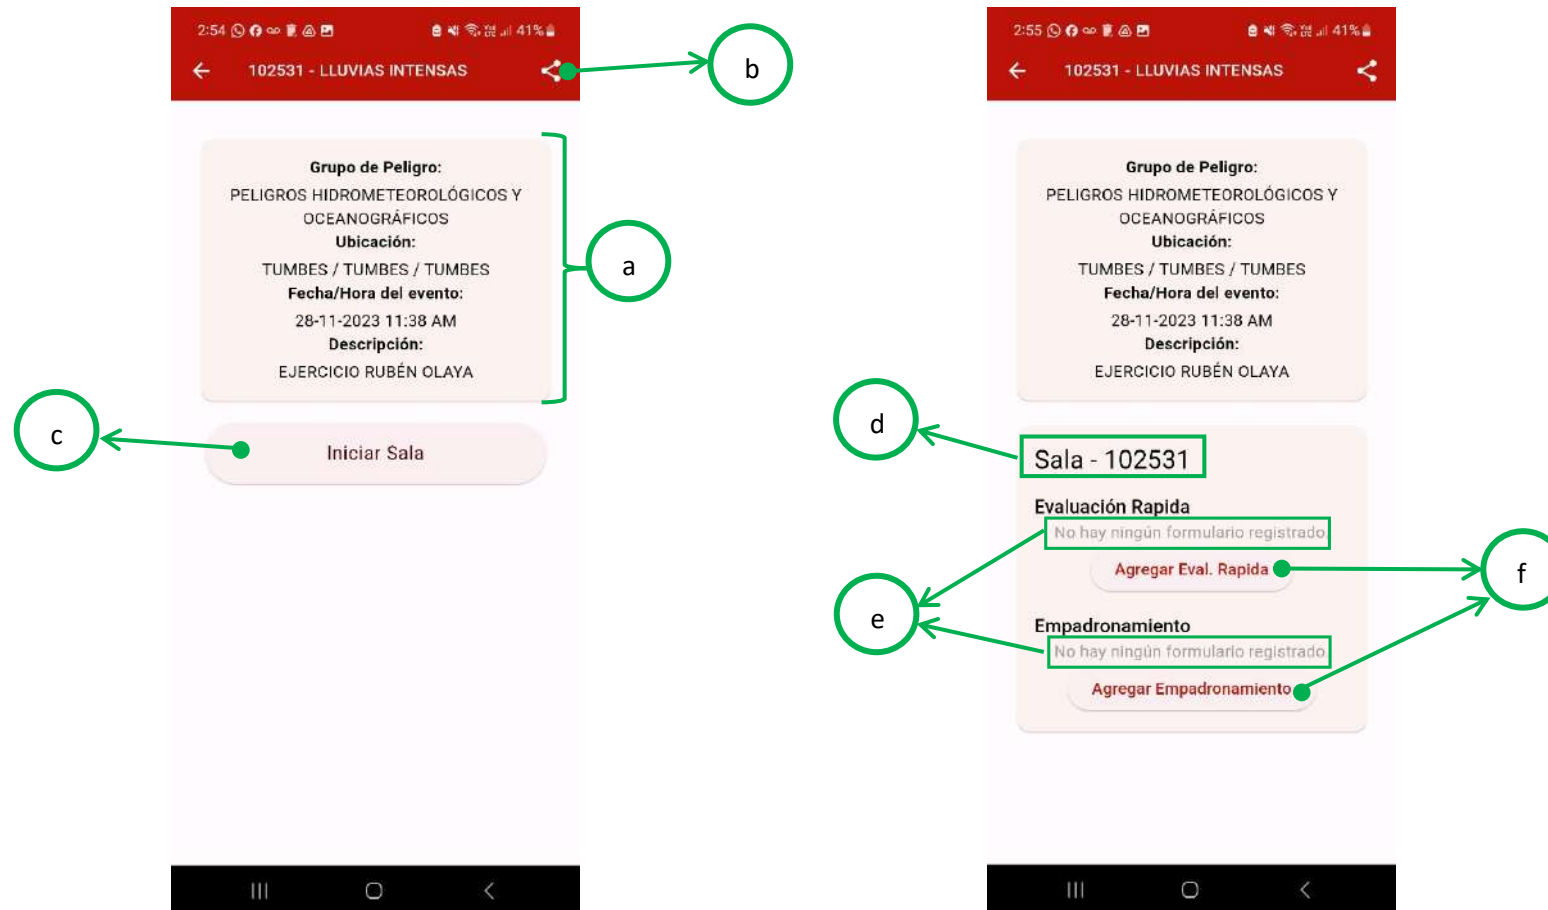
2:54 41%

102531 - LLUVIAS INTENSAS

b

Grupo de Peligro:
PELIGROS HIDROMETEOROLÓGICOS Y OCEANOGRÁFICOS
Ubicación:
TUMBES / TUMBES / TUMBES
Fecha/Hora del evento:
28-11-2023 11:38 AM
Descripción:
EJERCICIO RUBÉN OLAYA

a

c

Iniciar Sala

2:55 41%

102531 - LLUVIAS INTENSAS

Grupo de Peligro:
PELIGROS HIDROMETEOROLÓGICOS Y OCEANOGRÁFICOS
Ubicación:
TUMBES / TUMBES / TUMBES
Fecha/Hora del evento:
28-11-2023 11:38 AM
Descripción:
EJERCICIO RUBÉN OLAYA

d

Sala - 102531

Evaluación Rapida
No hay ningún formulario registrado
Agregar Eval. Rapida

f

e

Empadronamiento
No hay ningún formulario registrado
Agregar Empadronamiento